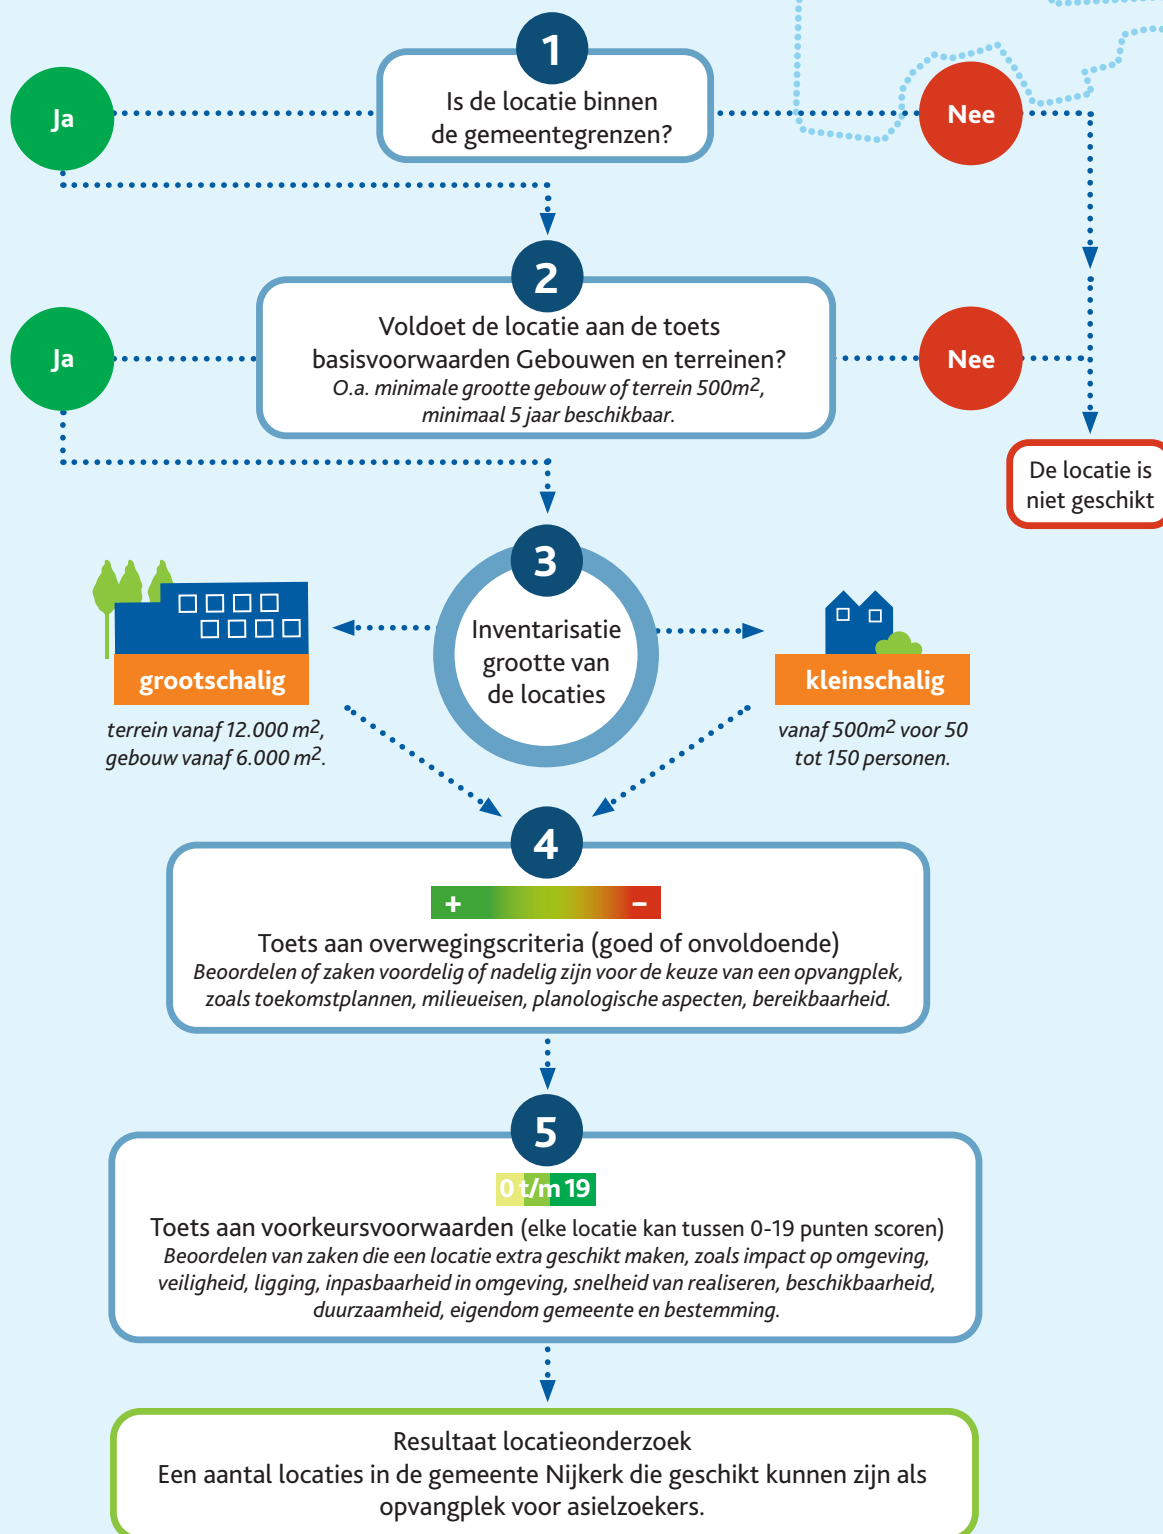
1

Is de locatie binnen de gemeentegrenzen?

Ja

Nee

2

Voldoet de locatie aan de toets basisvoorwaarden Gebouwen en terreinen?
O.a. minimale grootte gebouw of terrein 500m$^2$, minimaal 5 jaar beschikbaar.

Ja

Nee

De locatie is niet geschikt

3

Inventarisatie grootte van de locaties

grootschalig

terrein vanaf 12.000 m$^2$, gebouw vanaf 6.000 m$^2$.

kleinschalig

vanaf 500m$^2$ voor 50 tot 150 personen.

4

+ –

Toets aan overwegingscriteria (goed of onvoldoende)
Beoordelen of zaken voordelig of nadelig zijn voor de keuze van een opvangplek, zoals toekomstplannen, milieueisen, planologische aspecten, bereikbaarheid.

5

0 t/m 19

Toets aan voorkeursvoorwaarden (elke locatie kan tussen 0-19 punten scoren)
Beoordelen van zaken die een locatie extra geschikt maken, zoals impact op omgeving, veiligheid, ligging, inpasbaarheid in omgeving, snelheid van realiseren, beschikbaarheid, duurzaamheid, eigendom gemeente en bestemming.

Resultaat locatieonderzoek
Een aantal locaties in de gemeente Nijkerk die geschikt kunnen zijn als opvangplek voor asielzoekers.